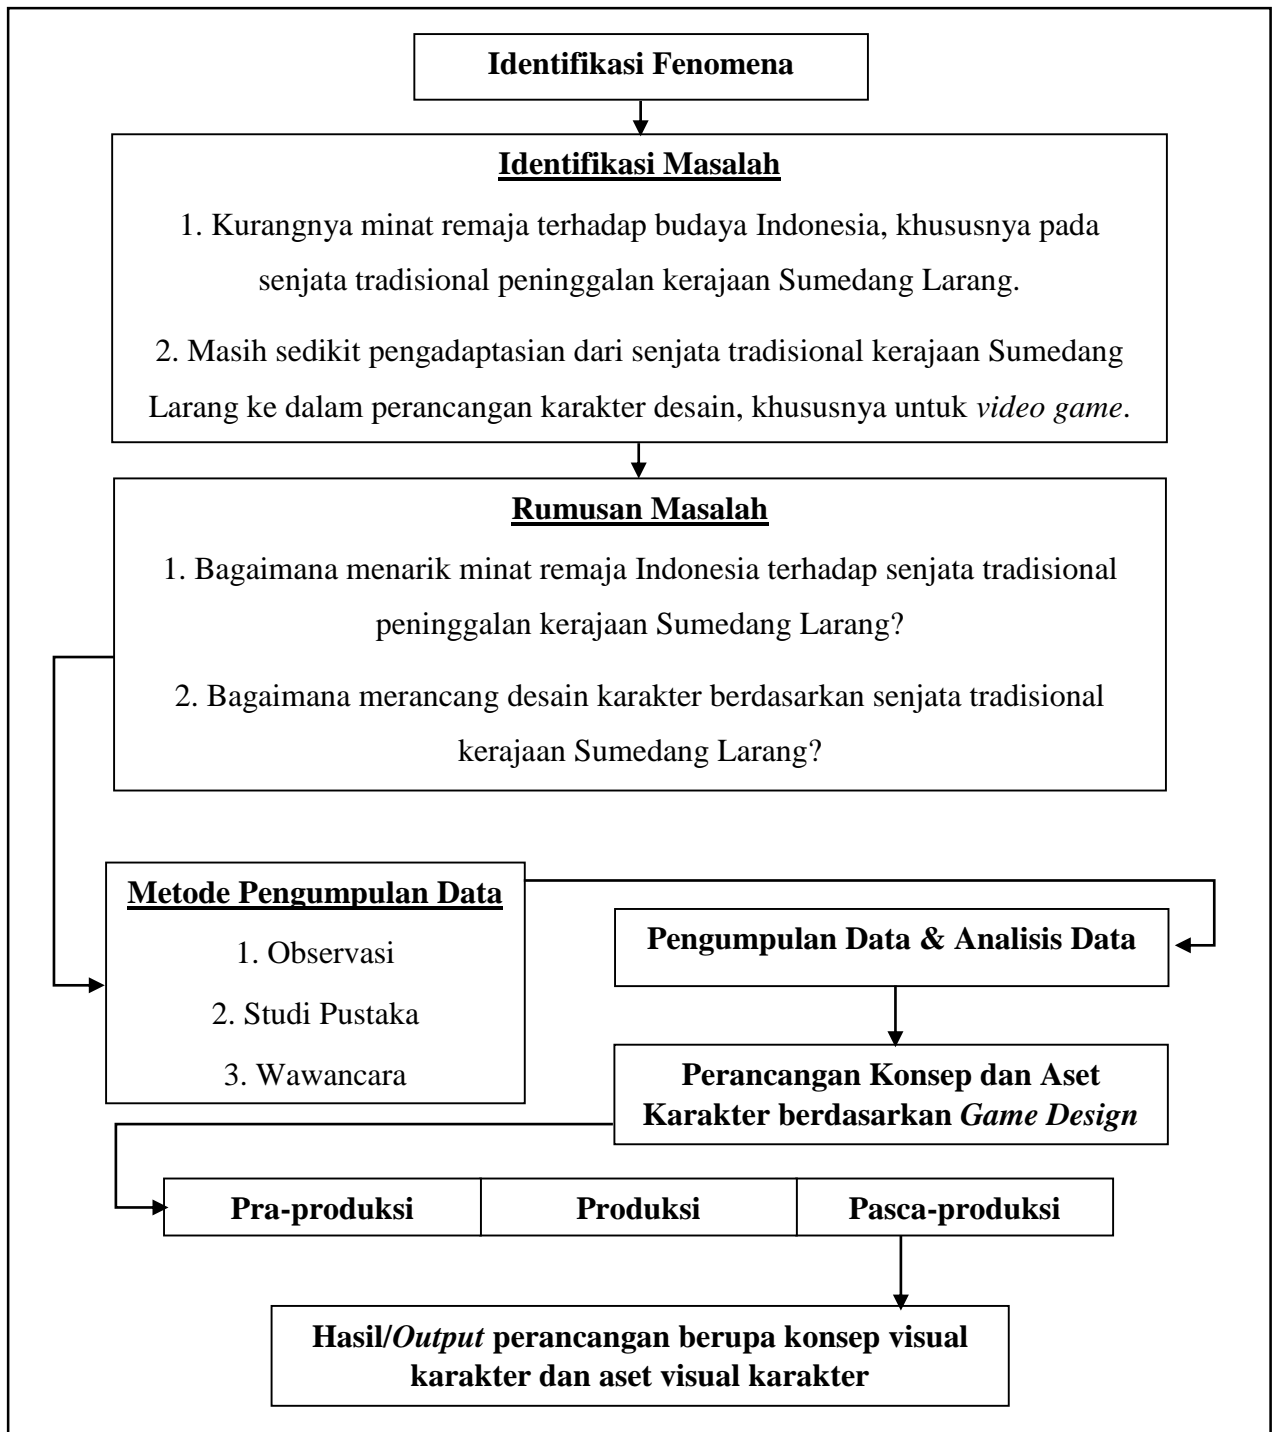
Identifikasi Fenomena

Identifikasi Masalah

1. Kurangnya minat remaja terhadap budaya Indonesia, khususnya pada senjata tradisional peninggalan kerajaan Sumedang Larang.

2. Masih sedikit pengadaptasian dari senjata tradisional kerajaan Sumedang Larang ke dalam perancangan karakter desain, khususnya untuk video game.

Rumusan Masalah

1. Bagaimana menarik minat remaja Indonesia terhadap senjata tradisional peninggalan kerajaan Sumedang Larang?

2. Bagaimana merancang desain karakter berdasarkan senjata tradisional kerajaan Sumedang Larang?

Metode Pengumpulan Data

1. Observasi

2. Studi Pustaka

3. Wawancara

Pengumpulan Data & Analisis Data

Perancangan Konsep dan Aset Karakter berdasarkan Game Design

| Pra-produksi | Produksi | Pasca-produksi |
|---|---|---|

Hasil/Output perancangan berupa konsep visual karakter dan aset visual karakter